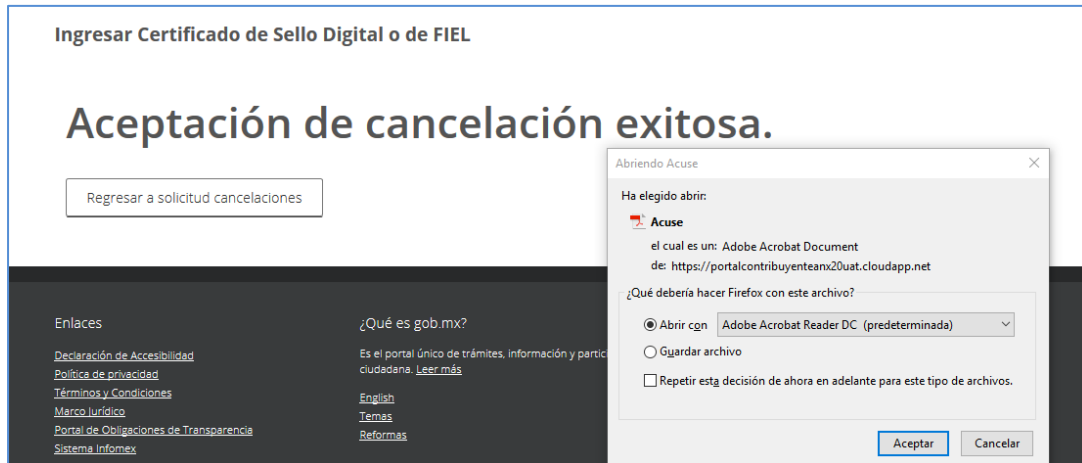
Ingresar Certificado de Sello Digital o de FIEL

Aceptación de cancelación exitosa.

Regresar a solicitud cancelaciones

Enlaces

Declaración de Accesibilidad
Política de privacidad
Términos y Condiciones
Marco Jurídico
Portal de Obligaciones de Transparencia
Sistema Infomex

¿Qué es gob.mx?

Es el portal único de trámites, información y partic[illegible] ciudadana. Leer más

English
Temas
Reformas

Abriendo Acuse

Ha elegido abrir:

Acuse

el cual es un: Adobe Acrobat Document
de: https://portalcontribuyenteanx20uat.cloudapp.net

¿Qué debería hacer Firefox con este archivo?

Abrir con Adobe Acrobat Reader DC (predeterminada)

Guardar archivo

Repetir esta decisión de ahora en adelante para este tipo de archivos.

Aceptar
Cancelar